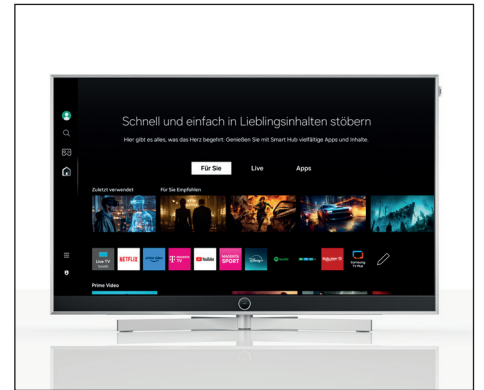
Schnell und einfach in Lieblingsinhalten stöbern

Hier gibt es alles, was das Herz begehrt. Genießen Sie mit Smart Hub vielfältige Apps und Inhalte.

Für Sie
Live
Apps

Zuletzt verwendet
Für Sie Empfohlen

Live TV
NETFLIX
prime video
MagentaTV
YouTube
MAGENTA SPORT
Disney+
Rakuten TV
Samsung TV Plus

Prime Video